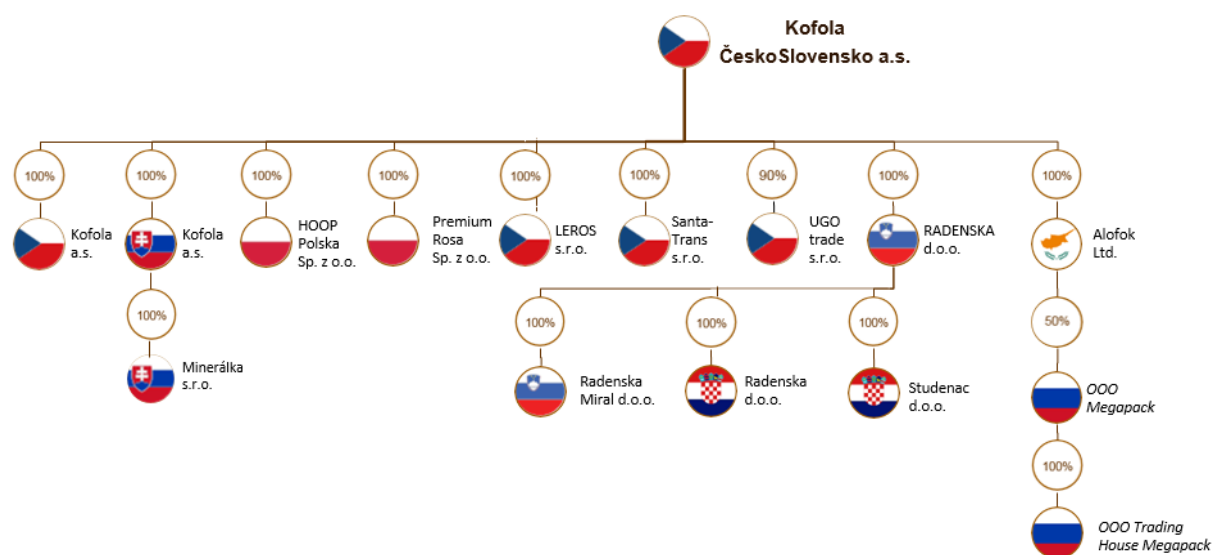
Kofola ČeskoSlovensko a.s.

100%
Kofola a.s.

100%
Kofola a.s.

100%
Minerálka s.r.o.

100%
HOOP Polska Sp. z o.o.

100%
Premium Rosa Sp. z o.o.

100%
LEROS s.r.o.

100%
Santa-Trans s.r.o.

90%
UGO trade s.r.o.

100%
RADENSKA d.o.o.

100%
Radenska Miral d.o.o.

100%
Radenska d.o.o.

100%
Studenac d.o.o.

100%
Alofok Ltd.

50%
OOO Megapack

100%
OOO Trading House Megapack